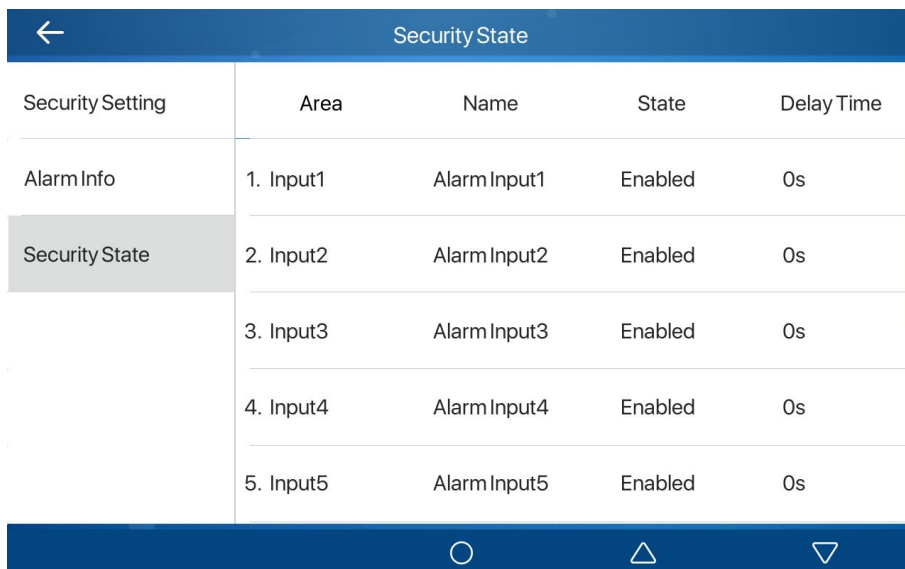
←
Security State

Security Setting
Alarm Info
Security State

| Area | Name | State | Delay Time |
|---|---|---|---|
| 1. Input1 | Alarm Input1 | Enabled | 0s |
| 2. Input2 | Alarm Input2 | Enabled | 0s |
| 3. Input3 | Alarm Input3 | Enabled | 0s |
| 4. Input4 | Alarm Input4 | Enabled | 0s |
| 5. Input5 | Alarm Input5 | Enabled | 0s |

○ △ ▽